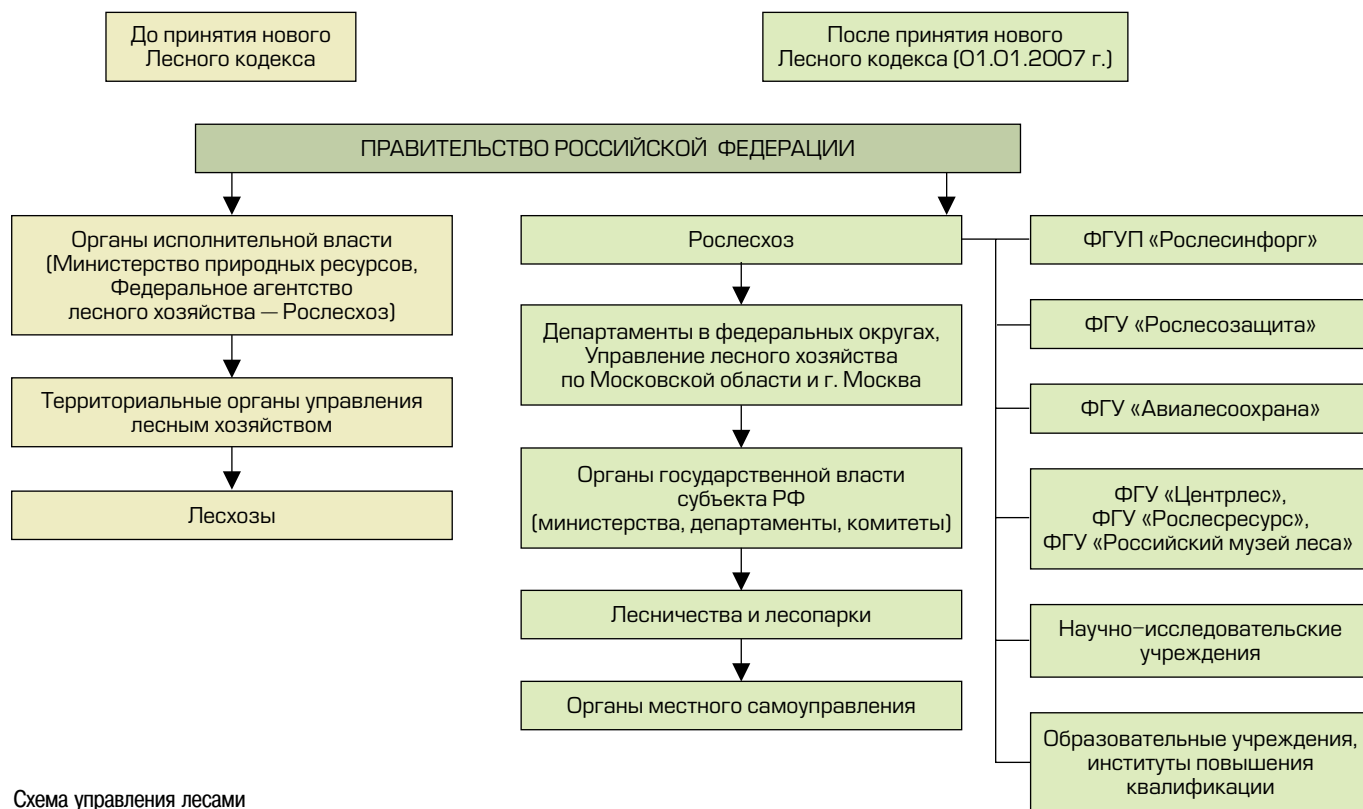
До принятия нового Лесного кодекса

После принятия нового Лесного кодекса (01.01.2007 г.)

ПРАВИТЕЛЬСТВО РОССИЙСКОЙ ФЕДЕРАЦИИ

Органы исполнительной власти (Министерство природных ресурсов, Федеральное агентство лесного хозяйства — Рослесхоз)

Территориальные органы управления лесным хозяйством

Лесхозы

Рослесхоз

Департаменты в федеральных округах, Управление лесного хозяйства по Московской области и г. Москва

Органы государственной власти субъекта РФ (министерства, департаменты, комитеты)

Лесничества и лесопарки

Органы местного самоуправления

ФГУП «Рослесинфорг»

ФГУ «Рослесозащита»

ФГУ «Авиалесоохрана»

ФГУ «Центрлес», ФГУ «Рослесресурс», ФГУ «Российский музей леса»

Научно-исследовательские учреждения

Образовательные учреждения, институты повышения квалификации

Схема управления лесами